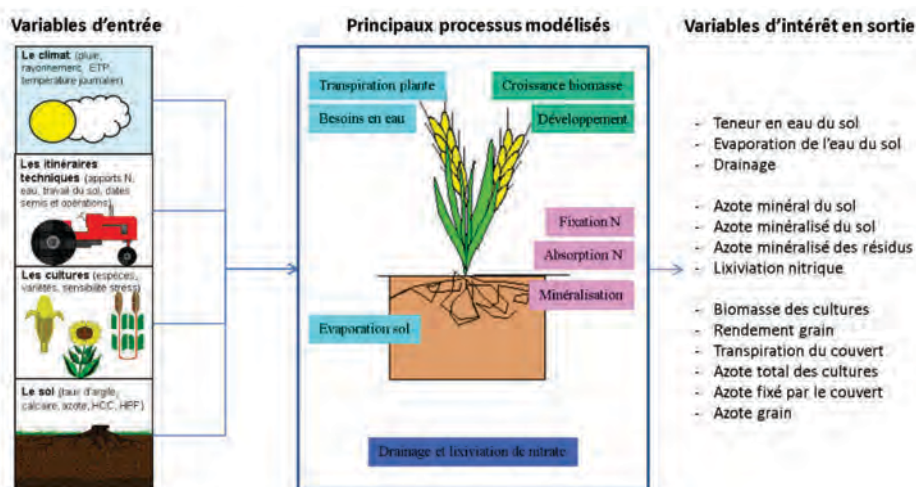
Variables d'entrée

Le climat (pluie, rayonnement, ETP, température journalier)

Les itinéraires techniques (apports N, eau, travail du sol, dates semis et opérations)

Les cultures (espèces, variétés, sensibilité stress)

Le sol (taux d'argile, calcaire, azote, HCC, HPF)

Principaux processus modélisés

Transpiration plante

Croissance biomasse

Besoins en eau

Développement

Fixation N

Absorption N

Minéralisation

Evaporation sol

Drainage et lixiviation de nitrate

Variables d'intérêt en sortie

- Teneur en eau du sol
- Evaporation de l'eau du sol
- Drainage

- Azote minéral du sol
- Azote minéralisé du sol
- Azote minéralisé des résidus
- Lixiviation nitrique

- Biomasse des cultures
- Rendement grain
- Transpiration du couvert
- Azote total des cultures
- Azote fixé par le couvert
- Azote grain